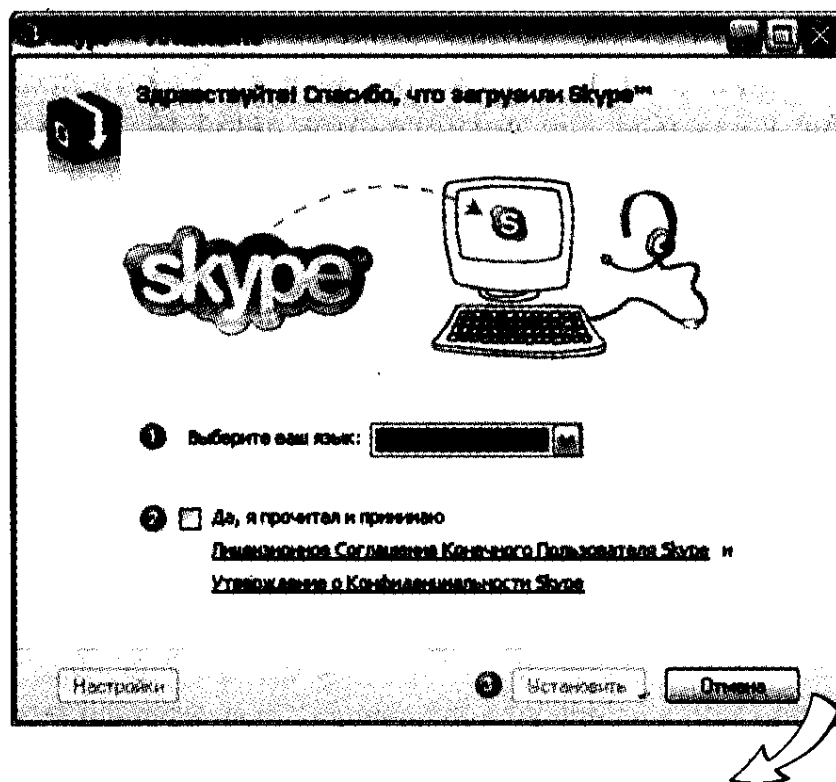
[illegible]

Здравствуйте! Спасибо, что загрузили Skype™

skype

1 Выберите ваш язык:

2 Да, я прочитал и принимаю

Лицензионное Соглашение Конечного Пользователя Skype и

Утверждение о Конфиденциальности Skype

Настройки

3 Установить

Отмена